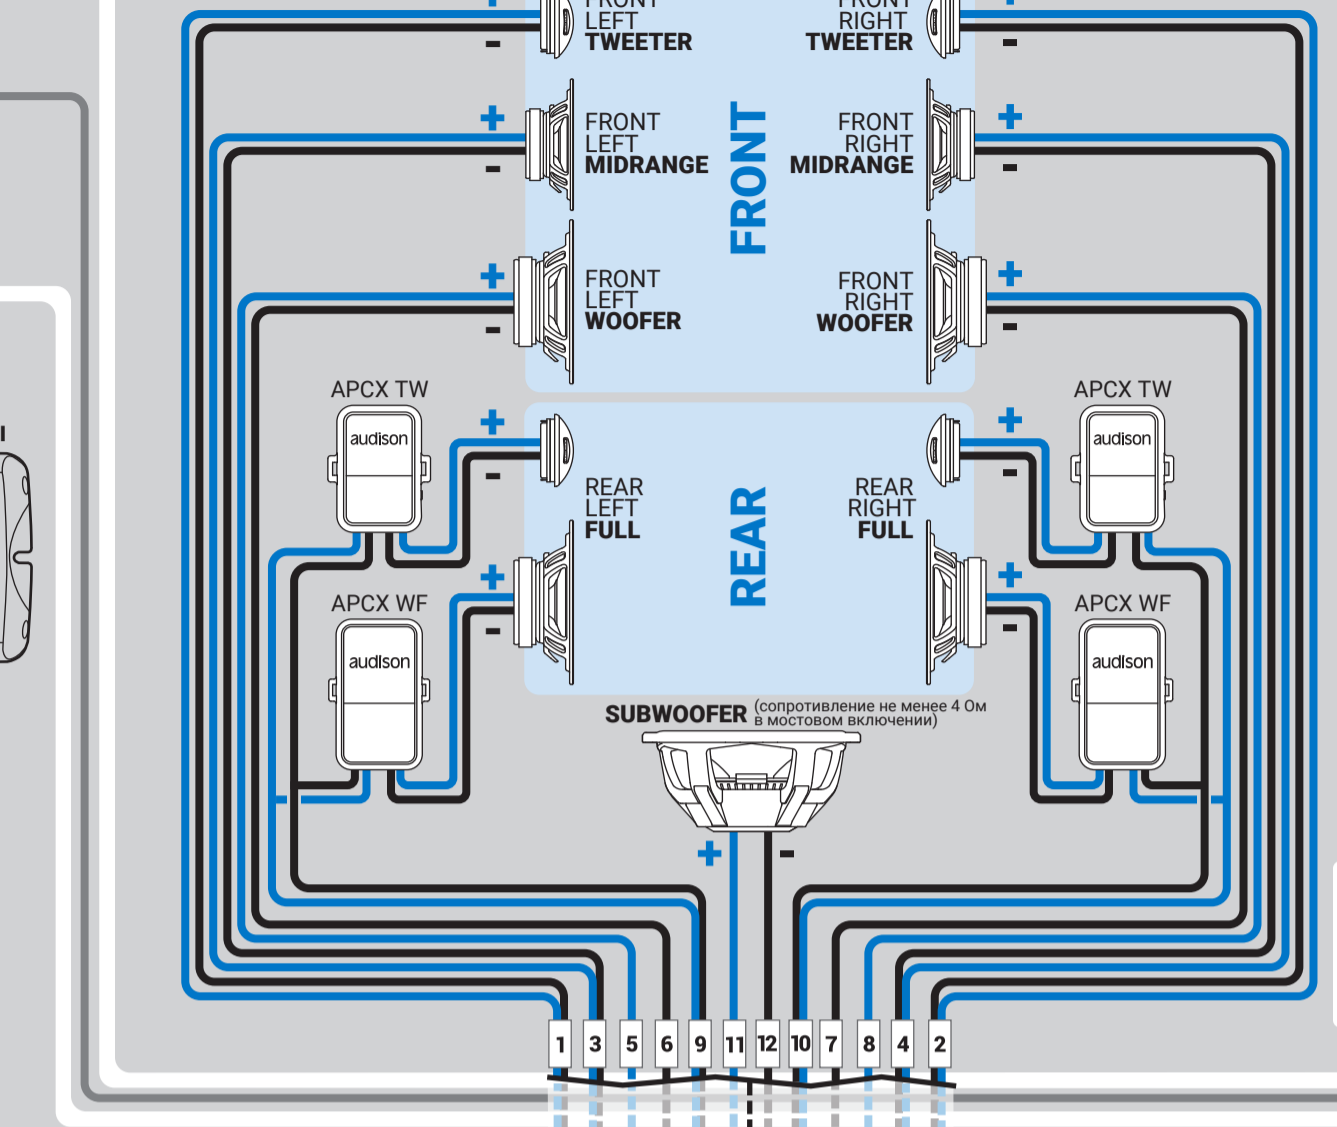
+
-
FRONT LEFT TWEETER

FRONT RIGHT TWEETER
+
-

+
-
FRONT LEFT MIDRANGE

FRONT

FRONT RIGHT MIDRANGE
+
-

+
-
FRONT LEFT WOOFER

FRONT RIGHT WOOFER
+
-

APCX TW
audison

APCX TW
audison

+
-
REAR LEFT FULL

REAR

REAR RIGHT FULL
+
-

APCX WF
audison
+
-

APCX WF
audison
+
-

SUBWOOFER (сопротивление не менее 4 Ом в мостовом включении)

+
-

| 1 | 3 | 5 | 6 | 9 | 11 | 12 | 10 | 7 | 8 | 4 | 2 |
|---|---|---|---|---|---|---|---|---|---|---|---|